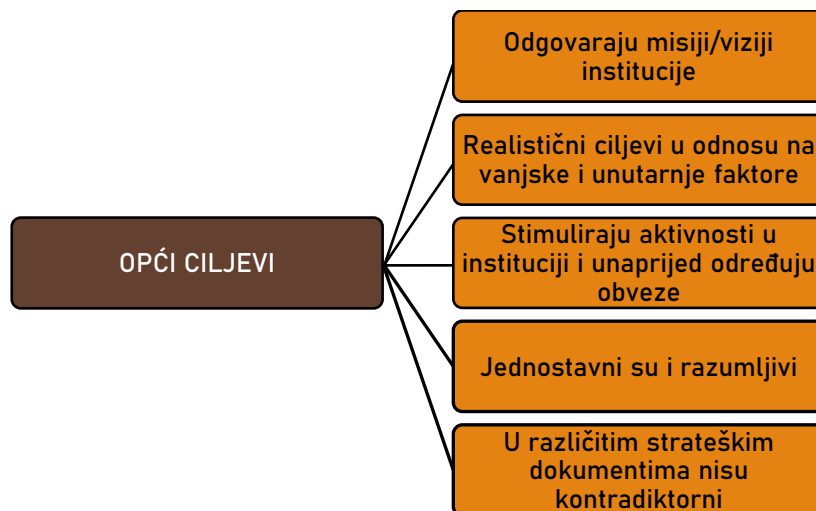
OPĆI CILJEVI

Odgovaraju misiji/viziji institucije

Realistični ciljevi u odnosu na vanjske i unutarnje faktore

Stimuliraju aktivnosti u instituciji i unaprijed određuju obveze

Jednostavni su i razumljivi

U različitim strateškim dokumentima nisu kontradiktorni